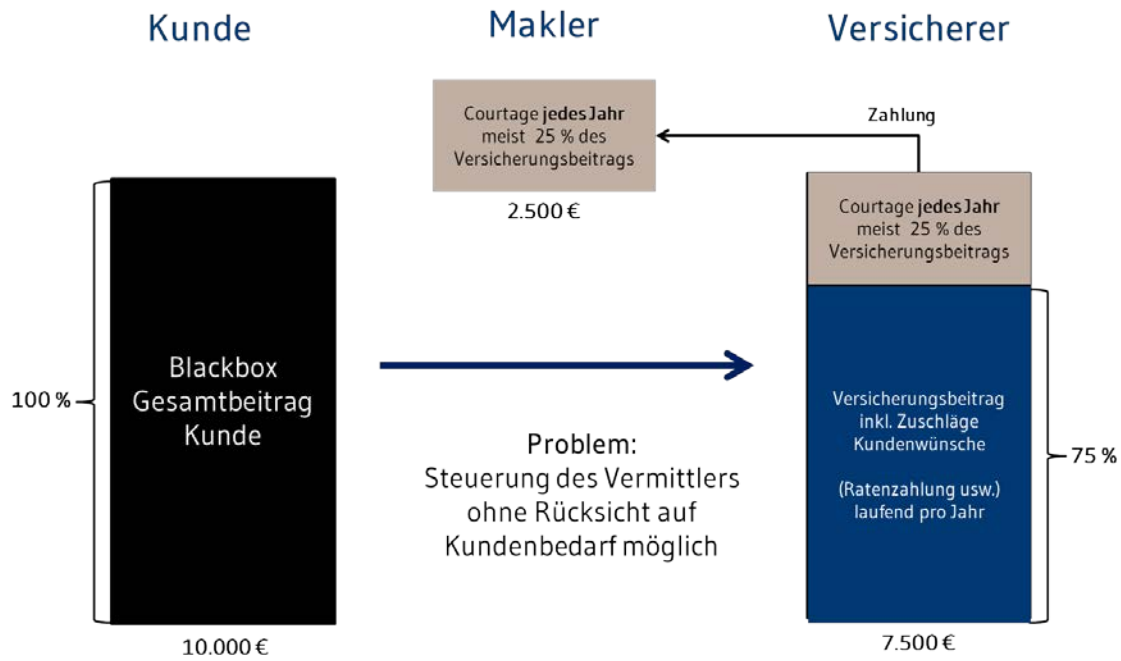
Kunde

Makler

Versicherer

Courtage **jedes Jahr** meist 25 % des Versicherungsbeitrags

2.500 €

Zahlung

Courtage **jedes Jahr** meist 25 % des Versicherungsbeitrags

100 %

Blackbox Gesamtbeitrag Kunde

10.000 €

Problem:
Steuerung des Vermittlers ohne Rücksicht auf Kundenbedarf möglich

Versicherungsbeitrag inkl. Zuschläge Kundenwünsche

(Ratenzahlung usw.) laufend pro Jahr

75 %

7.500 €